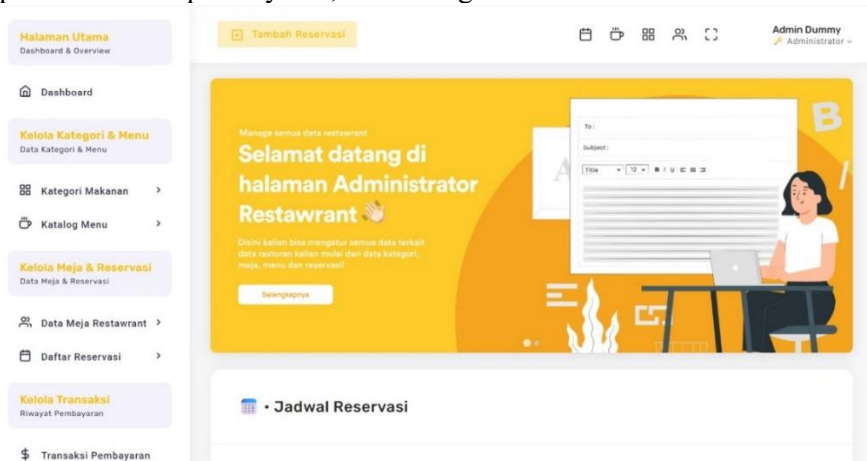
Halaman Utama
Dashboard & Overview

Dashboard

Kelola Kategori & Menu
Data Kategori & Menu

Kategori Makanan >

Katalog Menu >

Kelola Meja & Reservasi
Data Meja & Reservasi

Data Meja Restawrant >

Daftar Reservasi >

Kelola Transaksi
Riwayat Pembayaran

$ Transaksi Pembayaran

Tambah Reservasi

Admin Dummy
Administrator

Manage semua data restawrant

Selamat datang di halaman Administrator Restawrant 👋

Disini kalian bisa mengatur semua data terkait data restoran kalian mulai dari data kategori, meja, menu dan reservasi!

Selengkapnya

To :

Subject :

Title 12

B

• Jadwal Reservasi